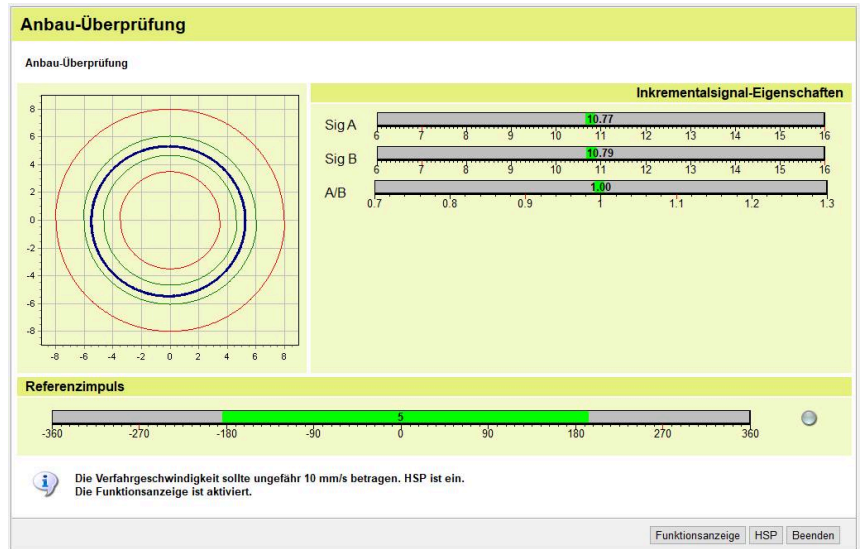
Anbau-Überprüfung

Anbau-Überprüfung

8
6
4
2
0
-2
-4
-6
-8
-8 -6 -4 -2 0 2 4 6 8

Inkrementalsignal-Eigenschaften

Sig A 10.77
6 7 8 9 10 11 12 13 14 15 16

Sig B 10.79
6 7 8 9 10 11 12 13 14 15 16

A/B 1.00
0.7 0.8 0.9 1 1.1 1.2 1.3

Referenzimpuls

5
-360 -270 -180 -90 0 90 180 270 360

Die Verfahrgeschwindigkeit sollte ungefähr 10 mm/s betragen. HSP ist ein.
Die Funktionsanzeige ist aktiviert.

Funktionsanzeige HSP Beenden